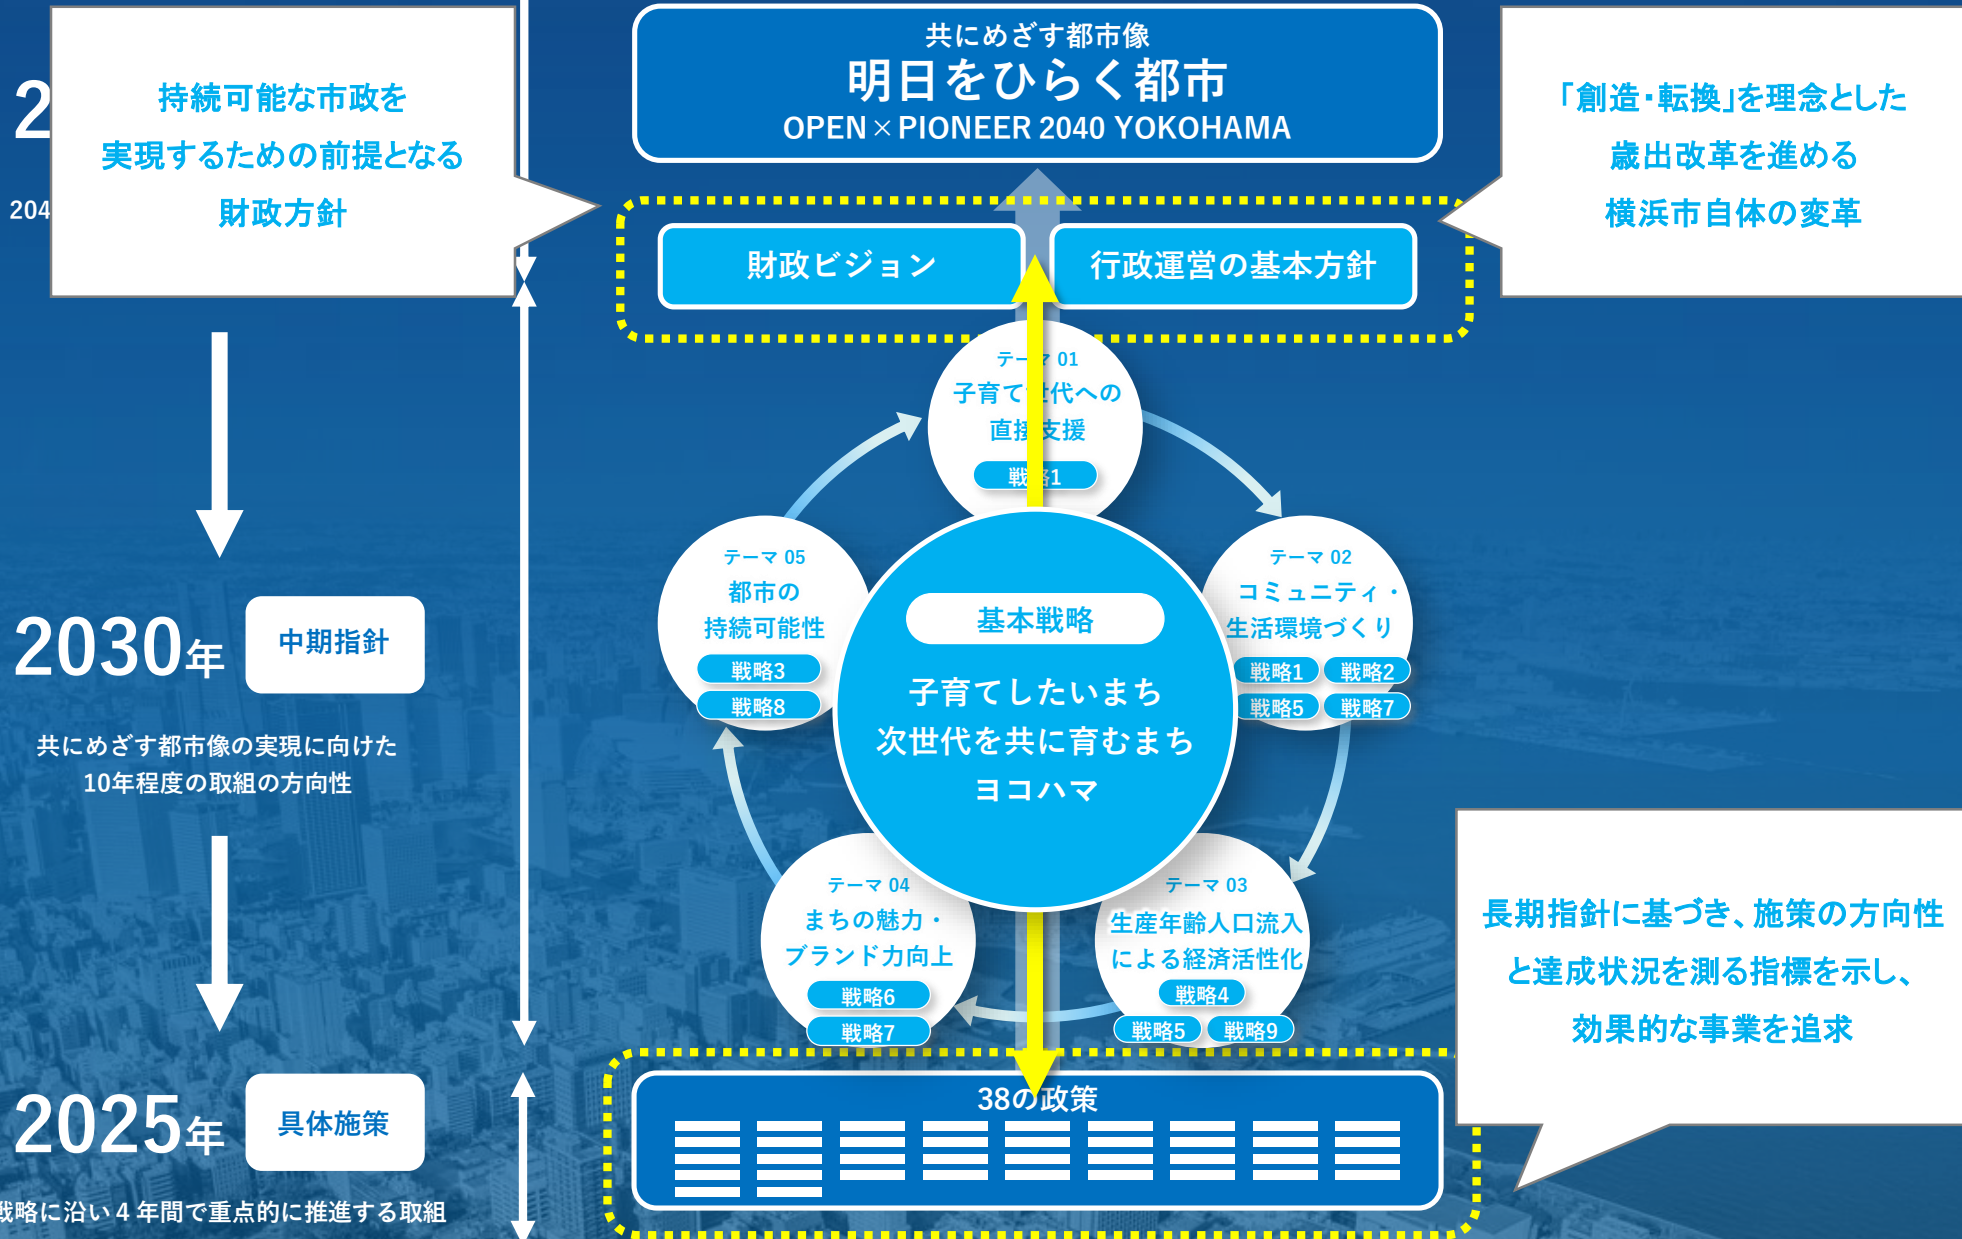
2

204

持続可能な市政を
実現するための前提となる
財政方針

共にめざす都市像
明日をひらく都市
OPEN × PIONEER 2040 YOKOHAMA

「創造・転換」を理念とした
歳出改革を進める
横浜市自体の変革

財政ビジョン

行政運営の基本方針

テーマ 01
子育て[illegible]代への
直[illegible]支援
戦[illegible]1

テーマ 05
都市の
持続可能性
戦略3
戦略8

基本戦略
子育てしたいまち
次世代を共に育むまち
ヨコハマ

テーマ 02
コミュニティ・
生活環境づくり
戦略1 戦略2
戦略5 戦略7

テーマ 04
まちの魅力・
ブランド力向上
戦略6
戦略7

テーマ 03
生産年齢人口流入
による経済活性化
戦略4
戦略5 戦略9

2030年 中期指針

共にめざす都市像の実現に向けた
10年程度の取組の方向性

2025年 具体施策

戦略に沿い４年間で重点的に推進する取組

38の政策

長期指針に基づき、施策の方向性
と達成状況を測る指標を示し、
効果的な事業を追求